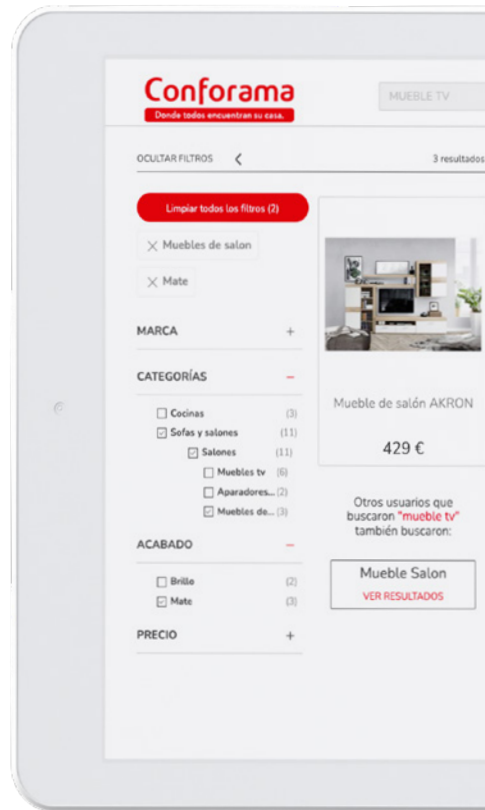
Conforama
Donde todos encuentran su casa.

MUEBLE TV

OCULTAR FILTROS

3 resultados

Limpiar todos los filtros (2)

Muebles de salon

Mate

MARCA +

CATEGORÍAS −

Cocinas (3)
Sofas y salones (11)
Salones (11)
Muebles tv (6)
Aparadores... (2)
Muebles de... (3)

ACABADO −

Brillo (2)
Mate (3)

PRECIO +

Mueble de salón AKRON

429 €

Otros usuarios que buscaron "mueble tv" también buscaron:

Mueble Salon
VER RESULTADOS